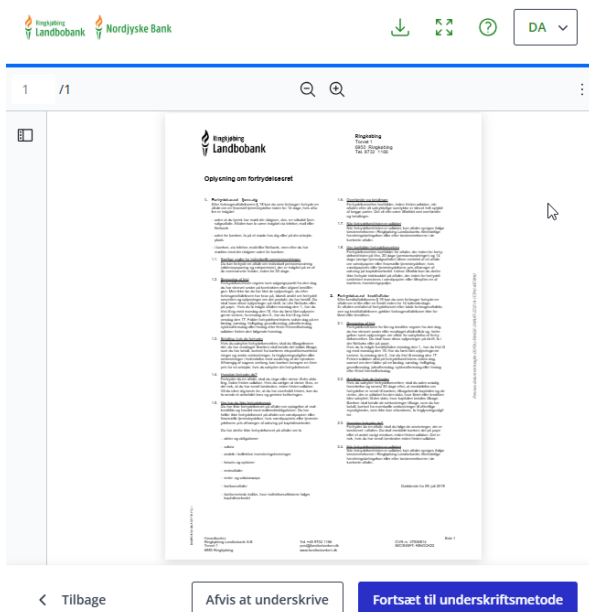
Ringkjøbing Landbobank  Nordjyske Bank

DA

1 /1

Ringkjøbing Landbobank

Ringkøbing
Torvet 1
6950 Ringkøbing
Tel. 9732 1166

Oplysning om fortrydelsesret

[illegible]

Tilbage

Afvis at underskrive

Fortsæt til underskriftsmetode